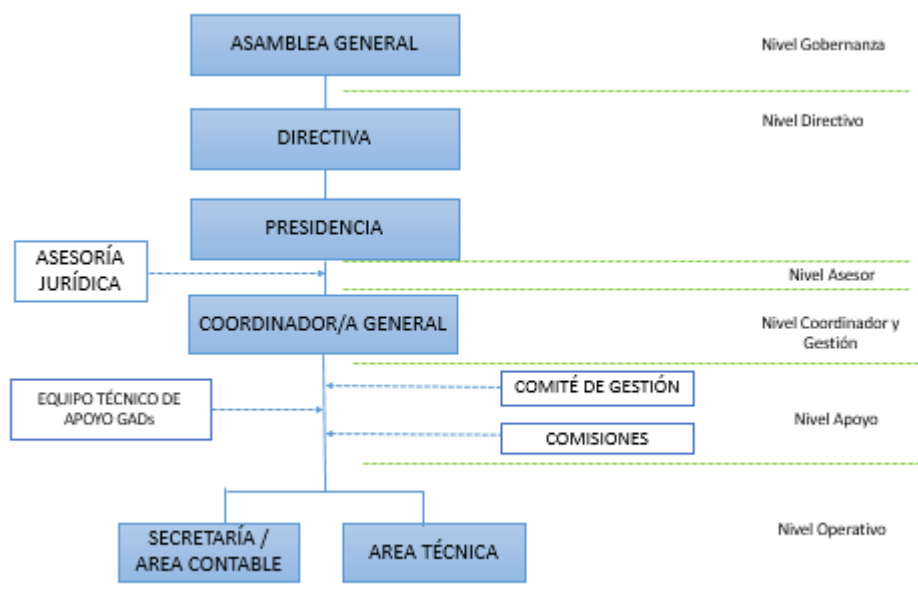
ASAMBLEA GENERAL

Nivel Gobernanza

DIRECTIVA

Nivel Directivo

PRESIDENCIA

ASESORÍA JURÍDICA

Nivel Asesor

COORDINADOR/A GENERAL

Nivel Coordinador y Gestión

EQUIPO TÉCNICO DE APOYO GADs

COMITÉ DE GESTIÓN

Nivel Apoyo

COMISIONES

SECRETARÍA / AREA CONTABLE

AREA TÉCNICA

Nivel Operativo